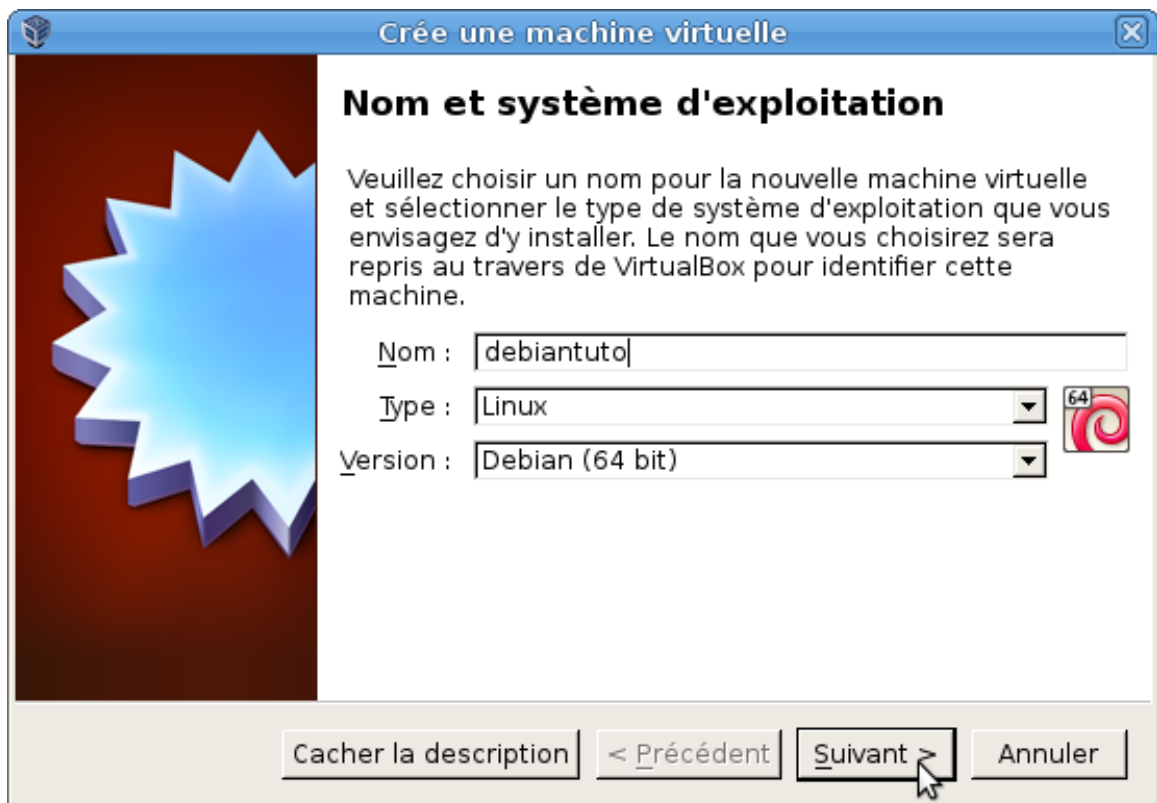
Crée une machine virtuelle

Nom et système d'exploitation

Veuillez choisir un nom pour la nouvelle machine virtuelle et sélectionner le type de système d'exploitation que vous envisagez d'y installer. Le nom que vous choisirez sera repris au travers de VirtualBox pour identifier cette machine.

Nom : debiantuto

Type : Linux

64

Version : Debian (64 bit)

Cacher la description

< Précédent

Suivant >

Annuler